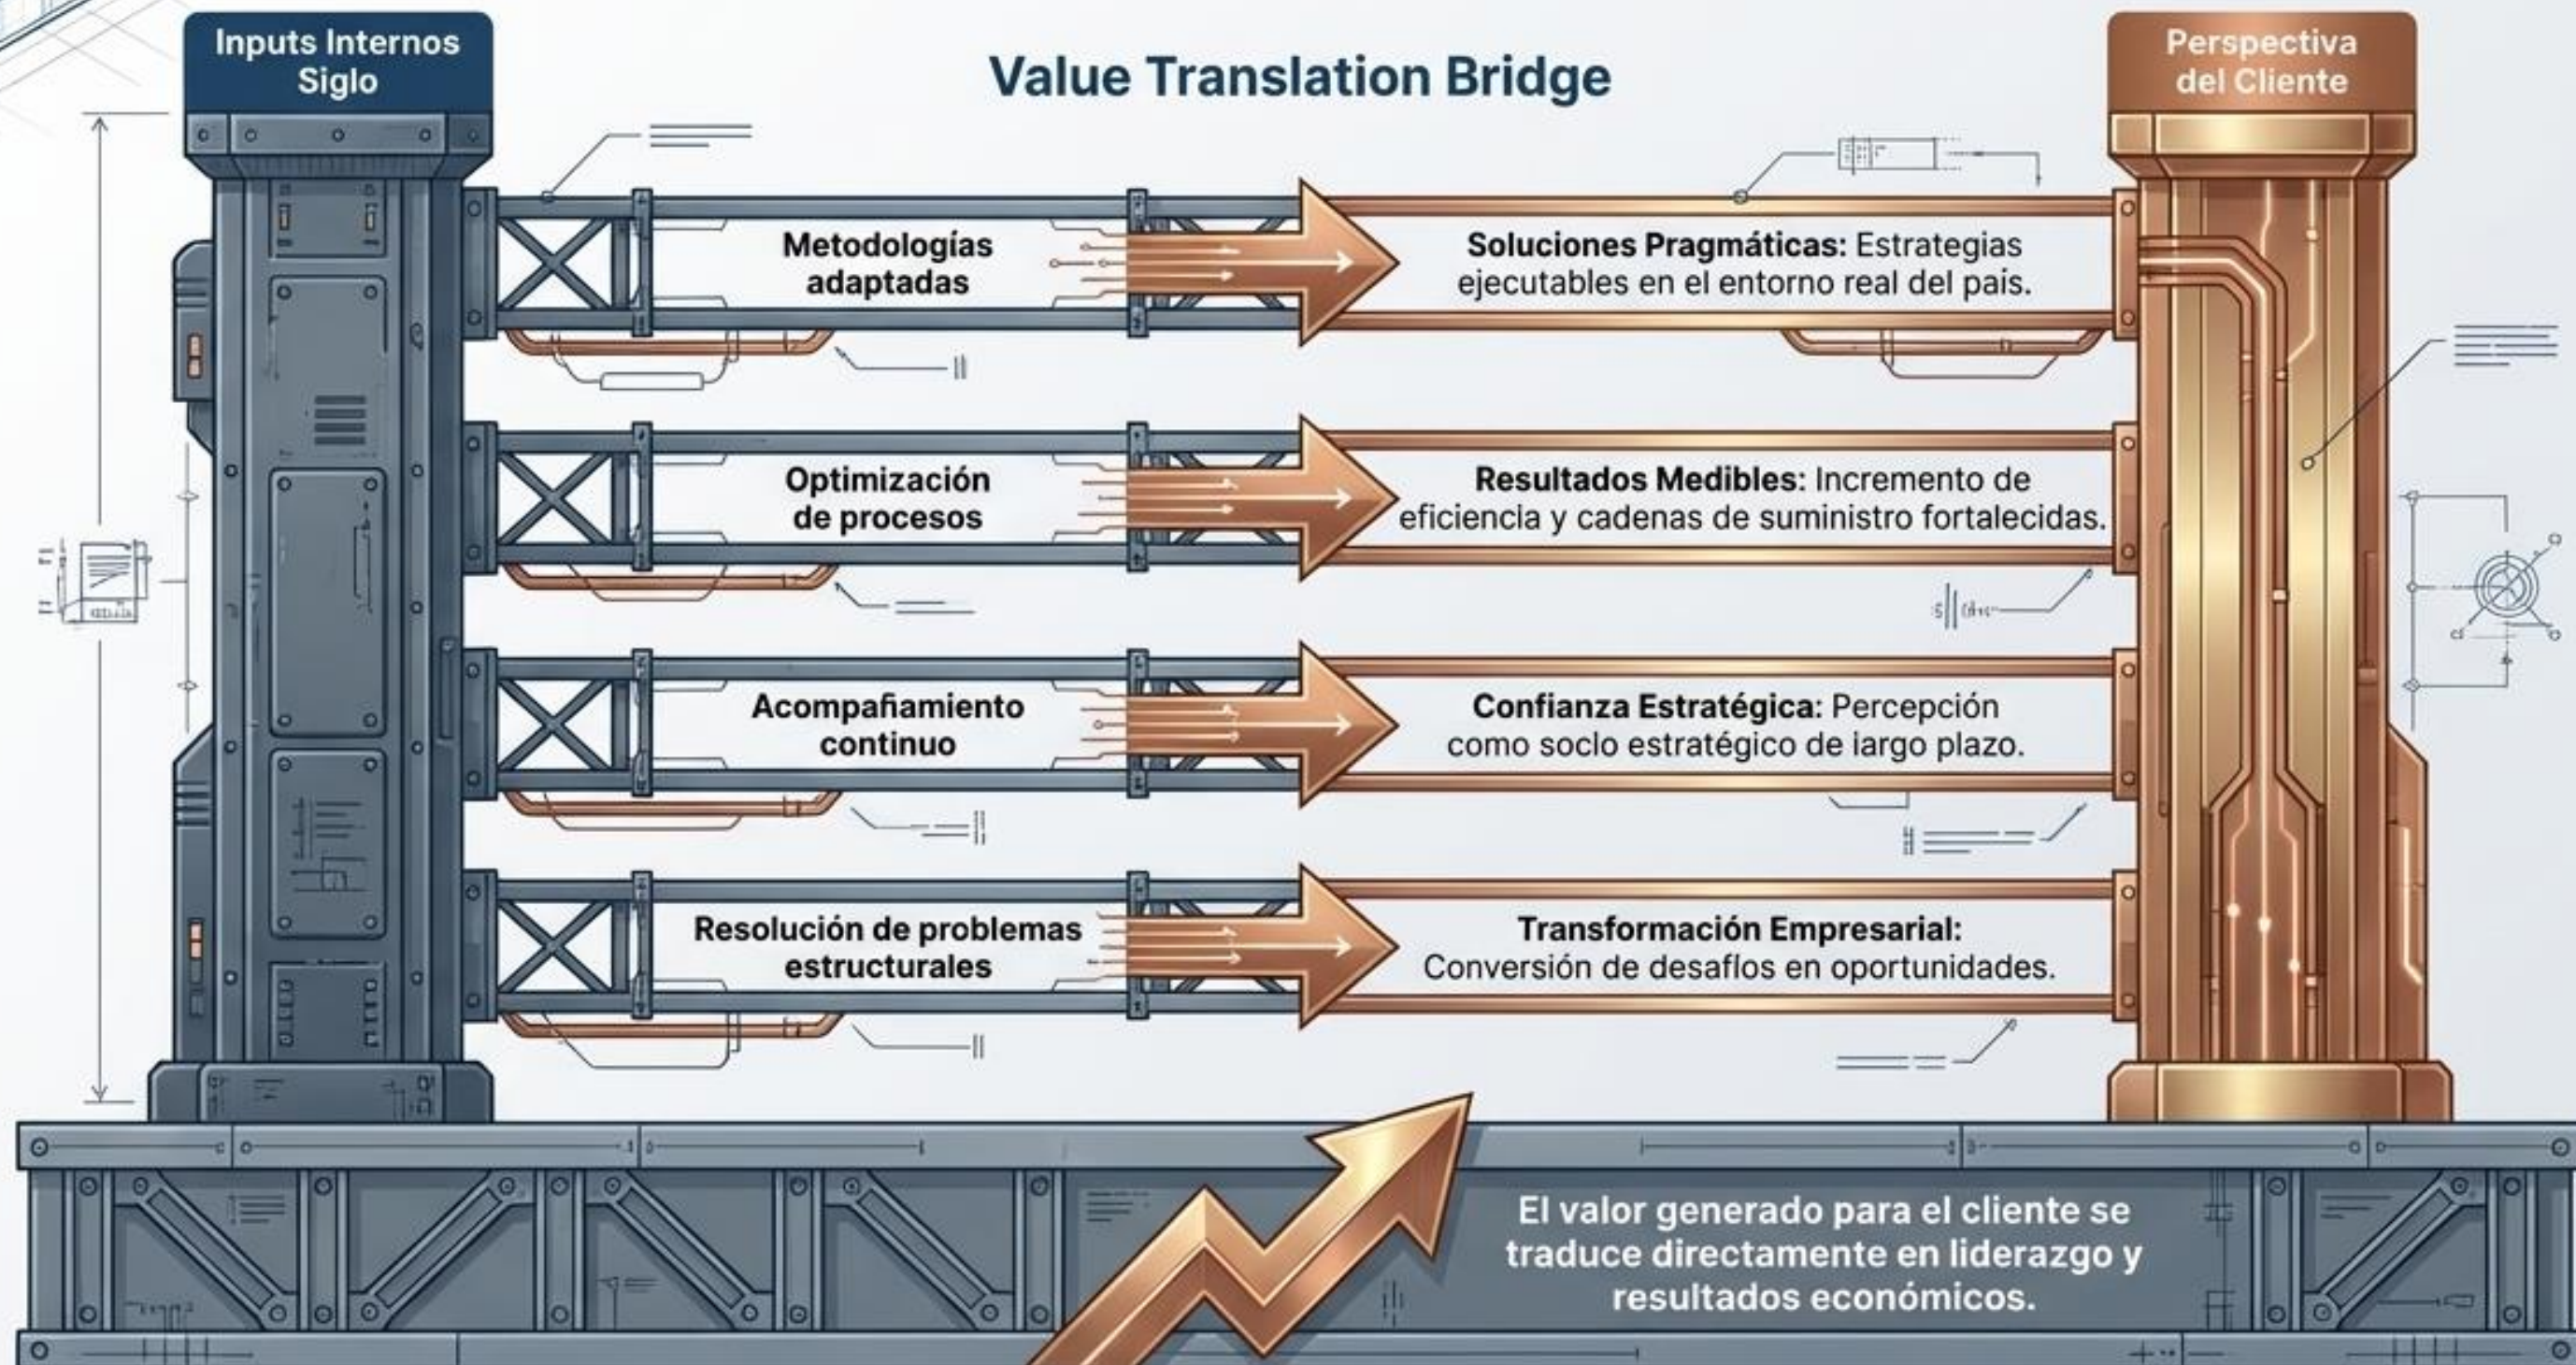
Inputs Internos Siglo

Value Translation Bridge

Perspectiva del Cliente

Metodologías adaptadas

**Soluciones Pragmáticas:** Estrategias ejecutables en el entorno real del país.

Optimización de procesos

**Resultados Medibles:** Incremento de eficiencia y cadenas de suministro fortalecidas.

Acompañamiento continuo

**Confianza Estratégica:** Percepción como socio estratégico de largo plazo.

Resolución de problemas estructurales

**Transformación Empresarial:** Conversión de desafíos en oportunidades.

El valor generado para el cliente se traduce directamente en liderazgo y resultados económicos.